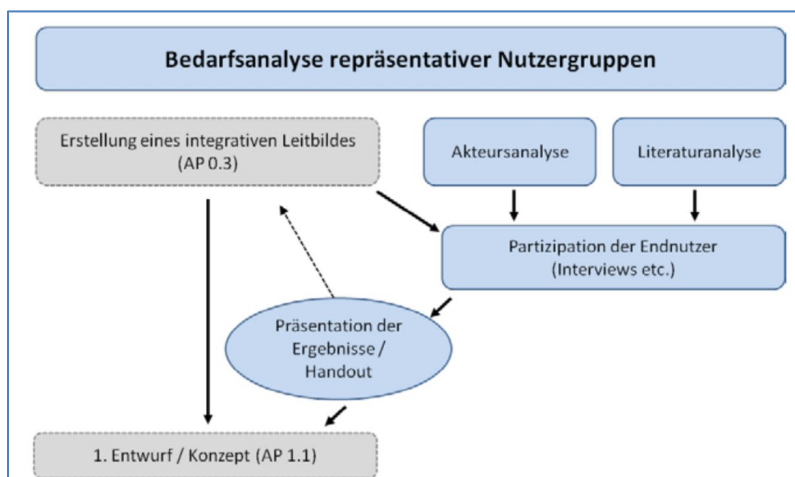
Bedarfsanalyse repräsentativer Nutzergruppen

Erstellung eines integrativen Leitbildes (AP 0.3)

Akteursanalyse

Literaturanalyse

Partizipation der Endnutzer (Interviews etc.)

Präsentation der Ergebnisse / Handout

1. Entwurf / Konzept (AP 1.1)